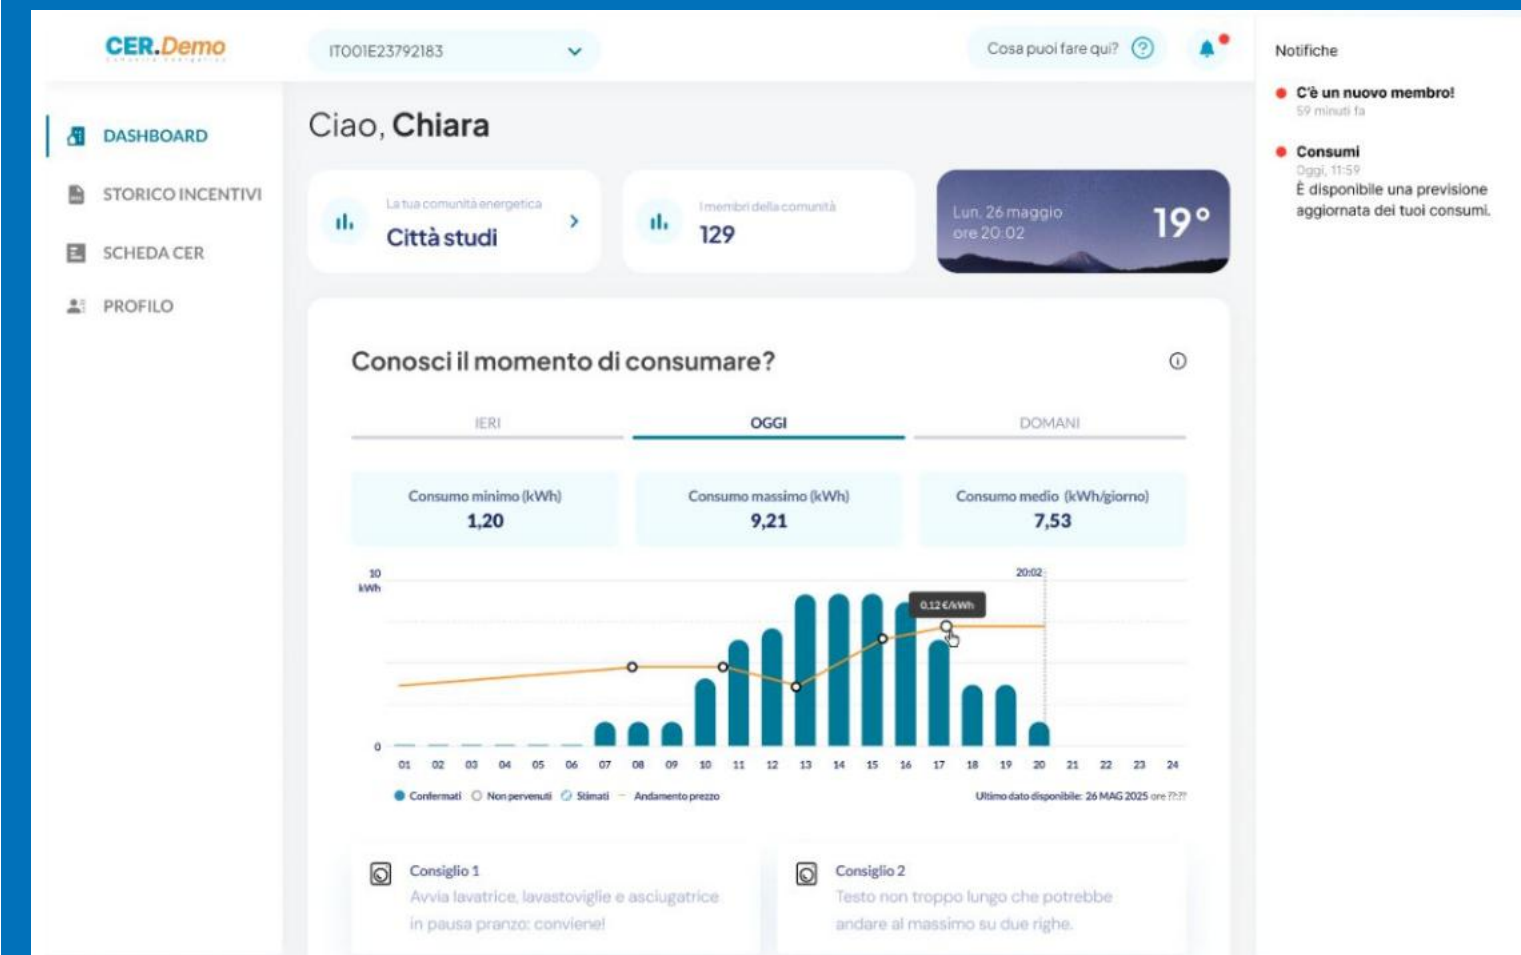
CER.Demo

IT001E23792183

Cosa puoi fare qui?

Notifiche

C'è un nuovo membro!
59 minuti fa

Consumi
Oggi, 11:59
È disponibile una previsione aggiornata dei tuoi consumi.

DASHBOARD
STORICO INCENTIVI
SCHEDA CER
PROFILO

Ciao, Chiara

La tua comunità energetica
Città studi

I membri della comunità
129

Lun, 26 maggio
ore 20:02
19°

Conosci il momento di consumare?

IERI
OGGI
DOMANI

| Consumo minimo (kWh) | Consumo massimo (kWh) | Consumo medio (kWh/giorno) |
|---|---|---|
| 1,20 | 9,21 | 7,53 |

10 kWh
0
20:02
0,12 €/kWh
01 02 03 04 05 06 07 08 09 10 11 12 13 14 15 16 17 18 19 20 21 22 23 24

Confermati Non pervenuti Stimati Andamento prezzo
Ultimo dato disponibile: 26 MAG 2025 ore ??:??

Consiglio 1
Avvia lavatrice, lavastoviglie e asciugatrice in pausa pranzo: conviene!

Consiglio 2
Testo non troppo lungo che potrebbe andare al massimo su due righe.